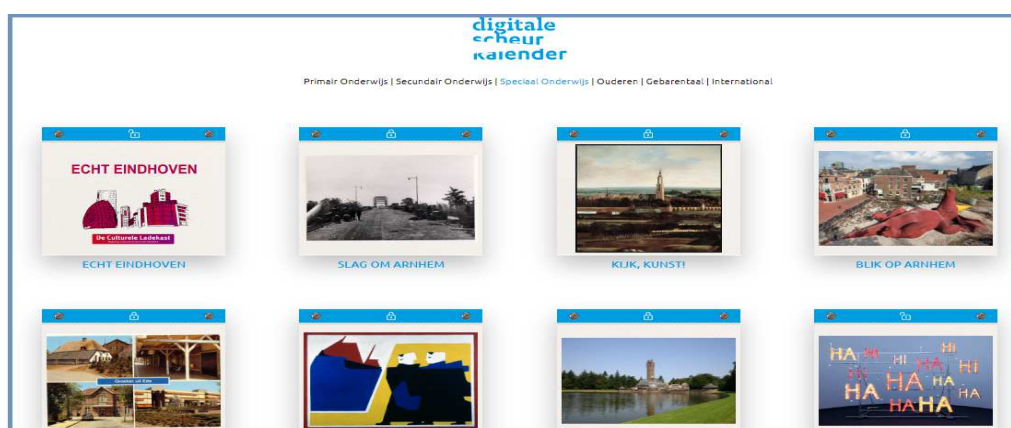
digitale scheur kalender

Primair Onderwijs | Secundair Onderwijs | Speciaal Onderwijs | Ouderen | Gebarentaal | International

ECHT EINDHOVEN

De Culturele Ladekast

ECHT EINDHOVEN

SLAG OM ARNHEM

KIJK, KUNST!

BLIK OP ARNHEM

Groeten uit Ede

HA HI HI HA HI HA HI HA HA HA HA HA HA